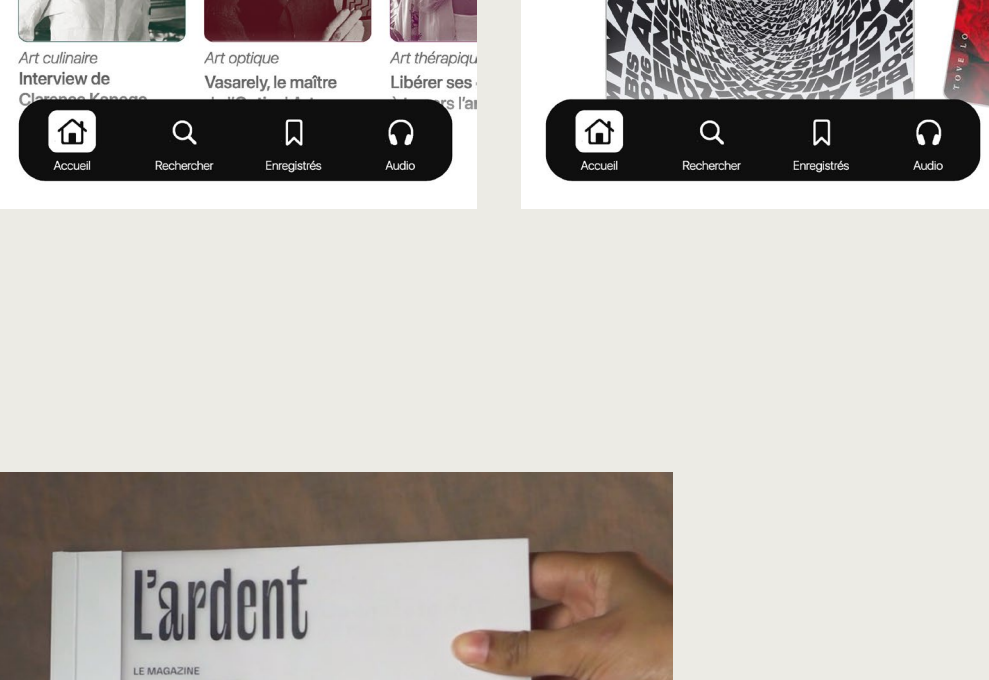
Art culinaire
Interview de Clarence Kenege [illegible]

Art optique
Vasarely, le maître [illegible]

Art thérapiqu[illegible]
Libérer ses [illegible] vers l'ar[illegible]

Accueil
Rechercher
Enregistrés
Audio

Accueil
Rechercher
Enregistrés
Audio

L'ardent
LE MAGAZINE